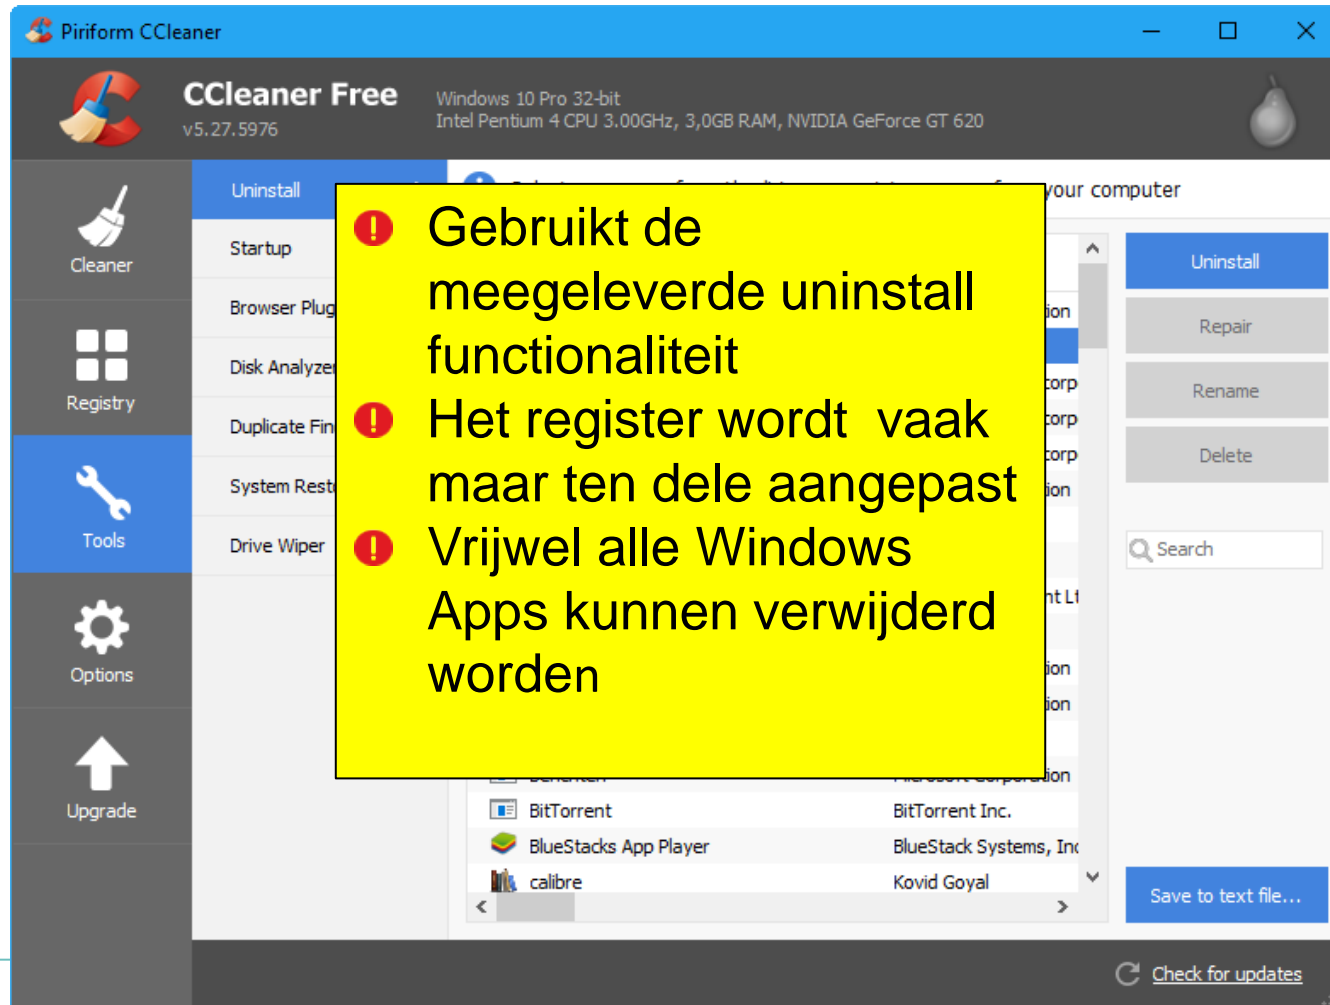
Piriform CCleaner

CCleaner Free
v5.27.5976

Windows 10 Pro 32-bit
Intel Pentium 4 CPU 3.00GHz, 3,0GB RAM, NVIDIA GeForce GT 620

Cleaner

Registry

Tools

Options

Upgrade

Uninstall

Startup

Browser Plug

Disk Analyze

Duplicate Fin

System Rest

Drive Wiper

your computer

ion

orp

orp

orp

ion

nt L

ion

ion

ion

BitTorrent | BitTorrent Inc.

BlueStacks App Player | BlueStack Systems, Inc

calibre | Kovid Goyal

Uninstall

Repair

Rename

Delete

Search

Save to text file...

Check for updates

Gebruikt de meegeleverde uninstall functionaliteit

Het register wordt vaak maar ten dele aangepast

Vrijwel alle Windows Apps kunnen verwijderd worden